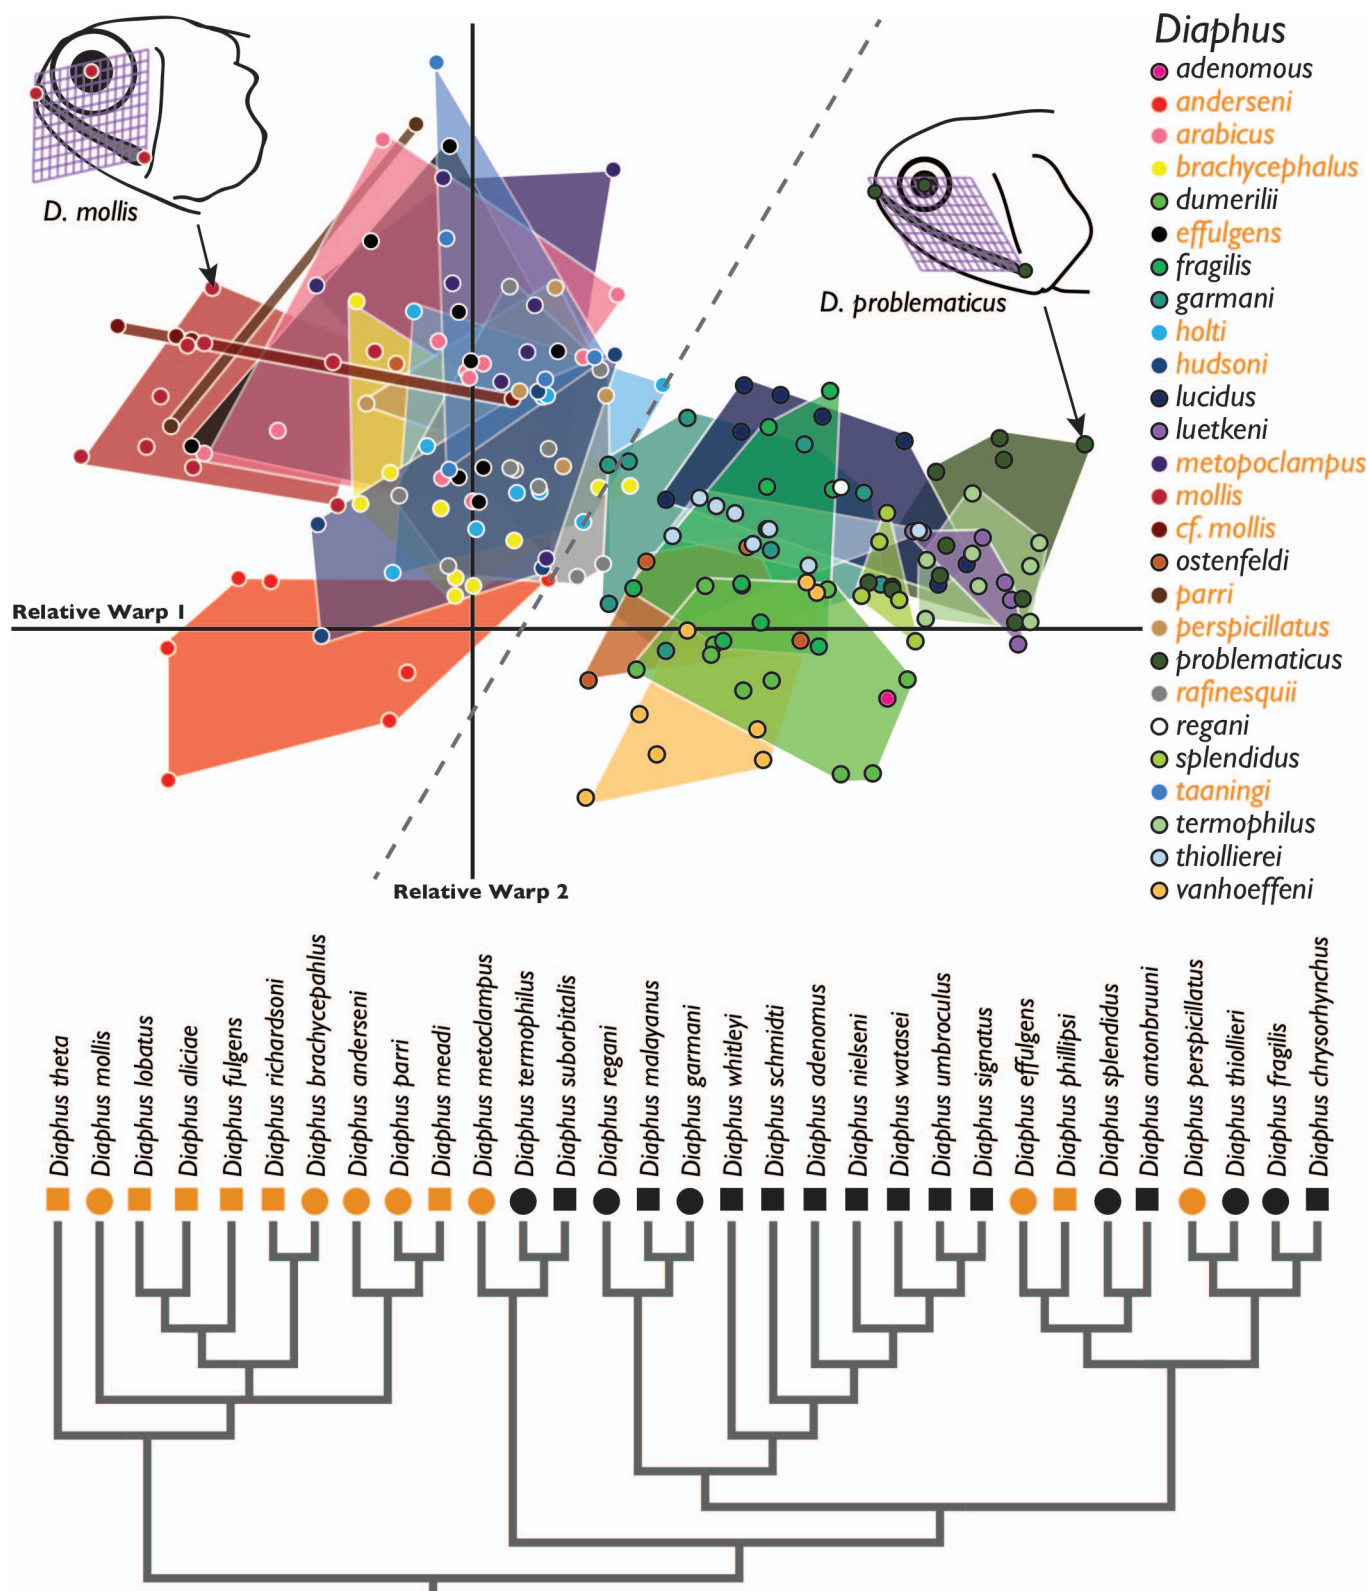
D. mollis

D. problematicus

Diaphus
adenomous
anderseni
arabicus
brachycephalus
dumerilii
effulgens
fragilis
garmani
holti
hudsoni
lucidus
luetkeni
metopoclampus
mollis
cf. mollis
ostenfeldi
parri
perspicillatus
problematicus
rafinesquii
regani
splendidus
taaningi
termophilus
thiollierei
vanhoeffeni

Relative Warp 1
Relative Warp 2

Diaphus theta
Diaphus mollis
Diaphus lobatus
Diaphus aliciae
Diaphus fulgens
Diaphus richardsoni
Diaphus brachycepahlus
Diaphus anderseni
Diaphus parri
Diaphus meadi
Diaphus metoclampus
Diaphus termophilus
Diaphus suborbitalis
Diaphus regani
Diaphus malayanus
Diaphus garmani
Diaphus whitleyi
Diaphus schmidti
Diaphus adenomus
Diaphus nielseni
Diaphus watasei
Diaphus umbroculus
Diaphus signatus
Diaphus effulgens
Diaphus phillipsi
Diaphus splendidus
Diaphus antonbruuni
Diaphus perspicillatus
Diaphus thiollieri
Diaphus fragilis
Diaphus chrysorhynchus